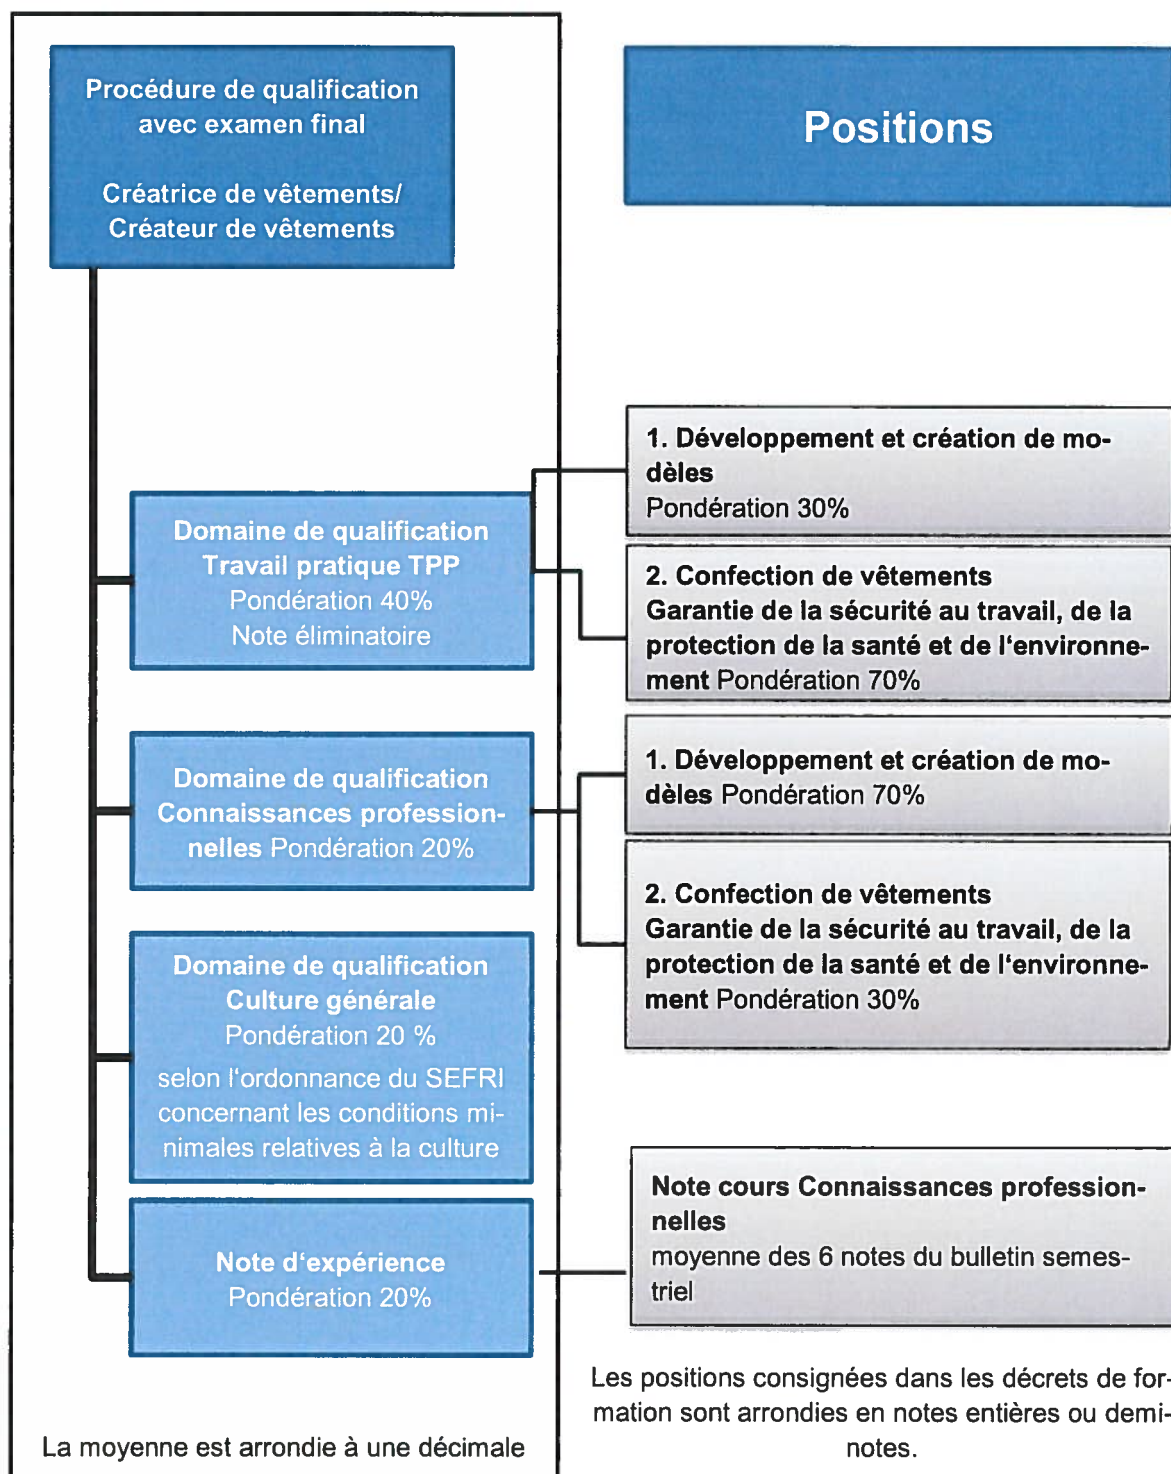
Procédure de qualification avec examen final

Créatrice de vêtements/ Créateur de vêtements

Positions

Domaine de qualification Travail pratique TPP
Pondération 40%
Note éliminatoire

1. Développement et création de modèles
Pondération 30%

2. Confection de vêtements
Garantie de la sécurité au travail, de la protection de la santé et de l'environnement Pondération 70%

Domaine de qualification Connaissances professionnelles Pondération 20%

1. Développement et création de modèles Pondération 70%

2. Confection de vêtements
Garantie de la sécurité au travail, de la protection de la santé et de l'environnement Pondération 30%

Domaine de qualification Culture générale
Pondération 20 %
selon l'ordonnance du SEFRI concernant les conditions minimales relatives à la culture

Note d'expérience
Pondération 20%

Note cours Connaissances professionnelles
moyenne des 6 notes du bulletin semestriel

La moyenne est arrondie à une décimale

Les positions consignées dans les décrets de formation sont arrondies en notes entières ou demi-notes.